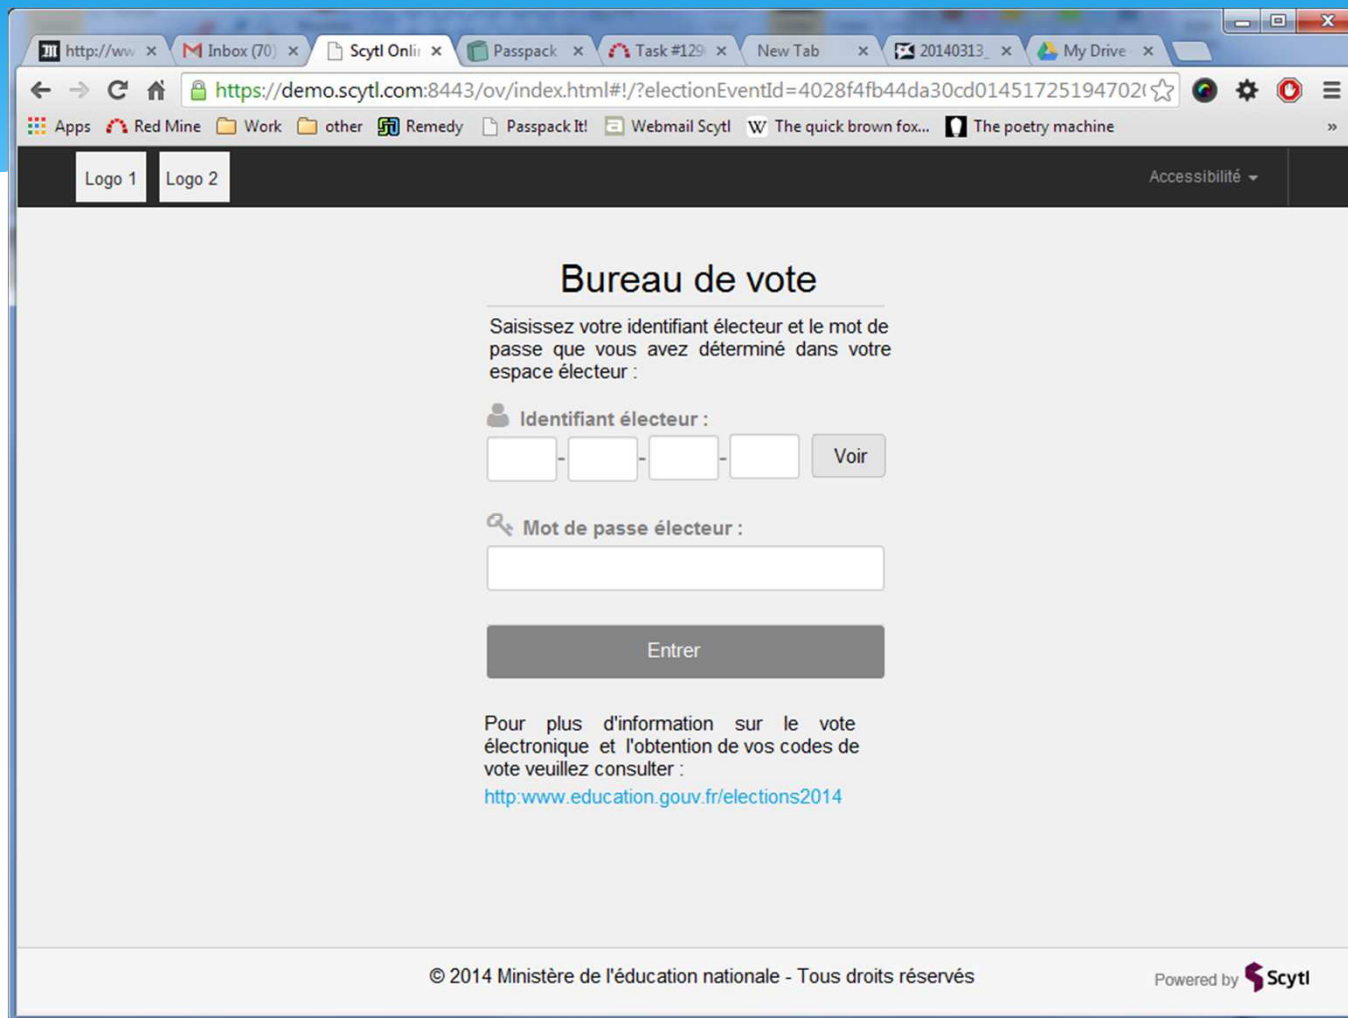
http://ww ×
Inbox (70) ×
Scytl Onli ×
Passpack ×
Task #129 ×
New Tab ×
20140313_ ×
My Drive ×

https://demo.scytl.com:8443/ov/index.html#!/?electionEventId=4028f4fb44da30cd014517251947020

Apps
Red Mine
Work
other
Remedy
Passpack It!
Webmail Scytl
The quick brown fox...
The poetry machine
»

Logo 1
Logo 2
Accessibilité

Bureau de vote

Saisissez votre identifiant électeur et le mot de passe que vous avez déterminé dans votre espace électeur :

Identifiant électeur :

- - -

Voir

Mot de passe électeur :

Entrer

Pour plus d'information sur le vote électronique et l'obtention de vos codes de vote veuillez consulter :

http:www.education.gouv.fr/elections2014

© 2014 Ministère de l'éducation nationale - Tous droits réservés

Powered by Scytl